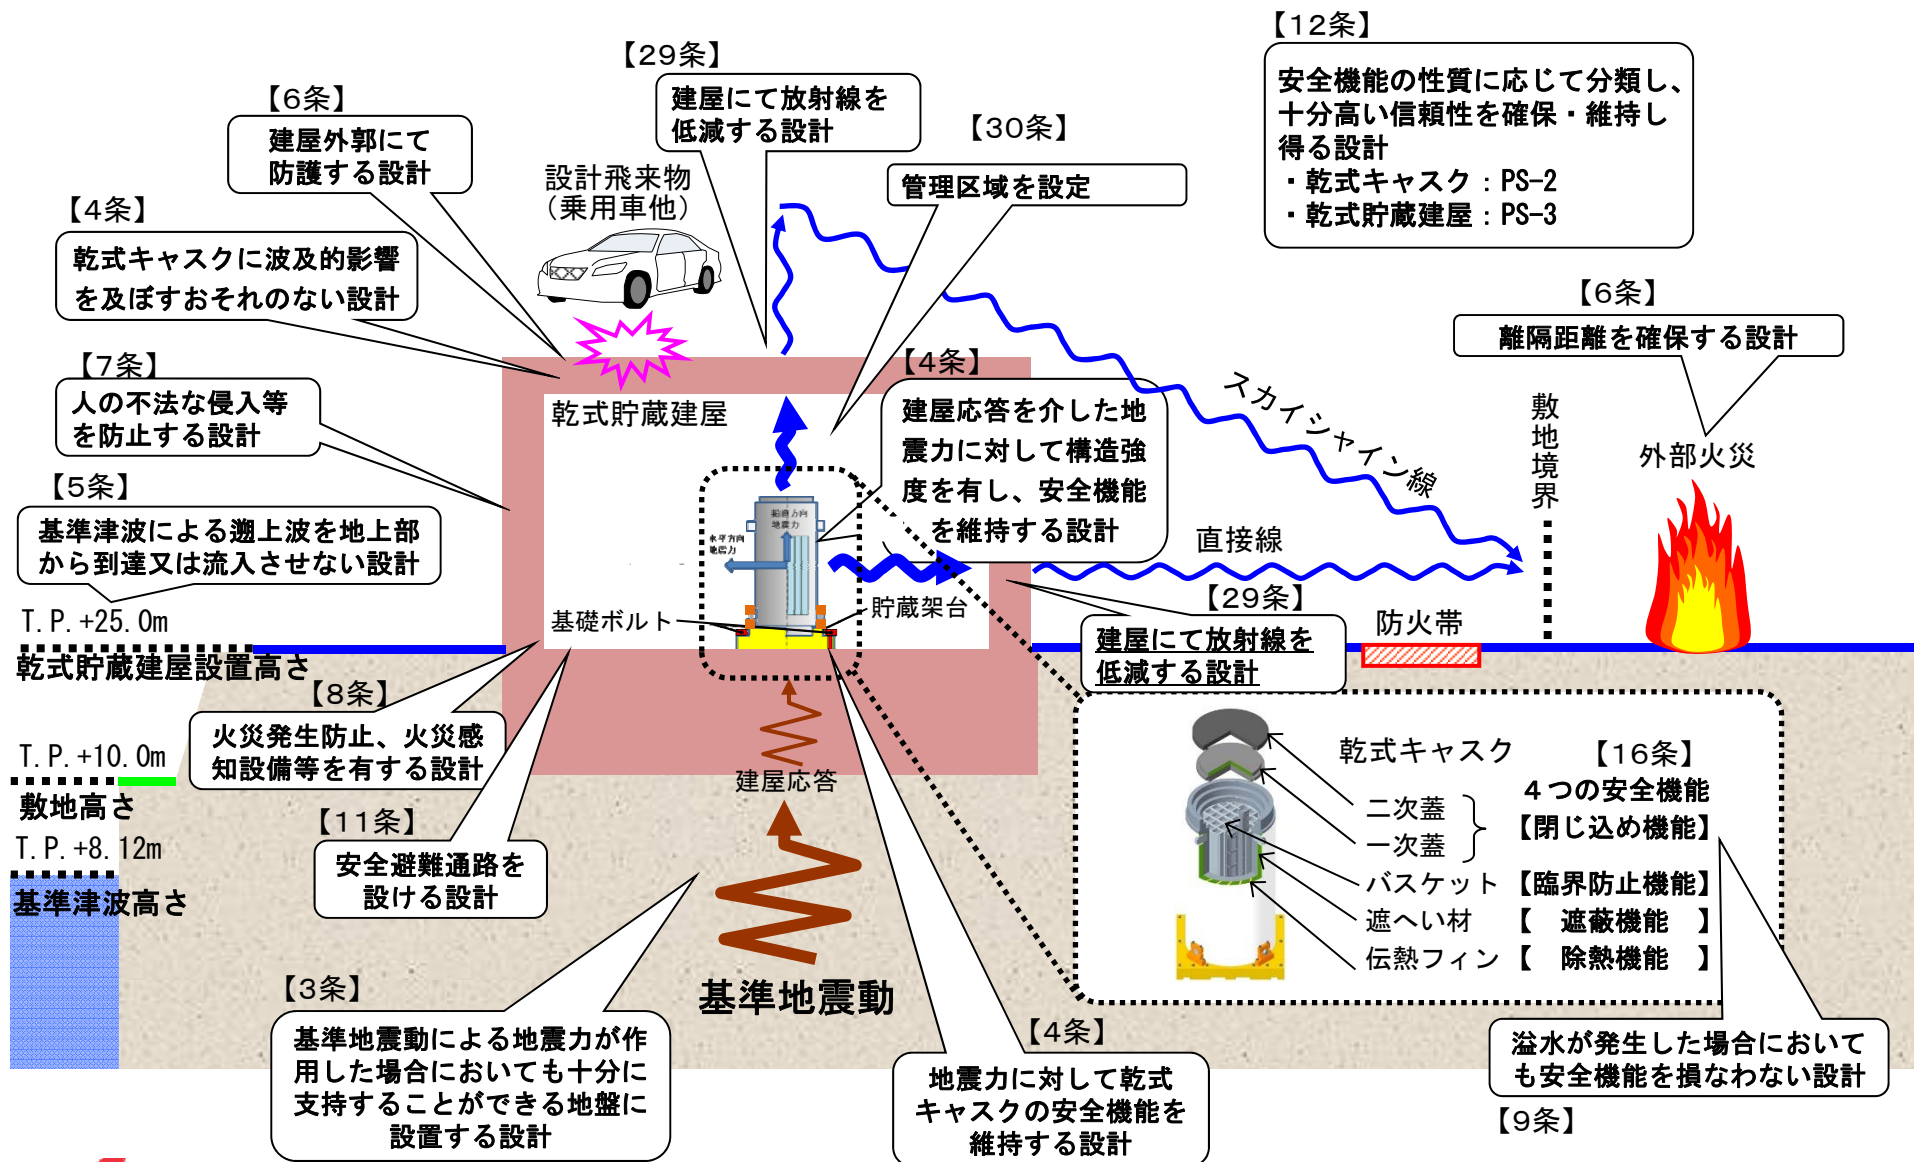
【12条】
安全機能の性質に応じて分類し、十分高い信頼性を確保・維持し得る設計
・乾式キャスク：PS-2
・乾式貯蔵建屋：PS-3

【29条】
建屋にて放射線を低減する設計

【6条】
建屋外郭にて防護する設計

設計飛来物（乗用車他）

【30条】
管理区域を設定

【4条】
乾式キャスクに波及的影響を及ぼすおそれのない設計

【6条】
離隔距離を確保する設計

【7条】
人の不法な侵入等を防止する設計

乾式貯蔵建屋

【4条】
建屋応答を介した地震力に対して構造強度を有し、安全機能を維持する設計

スカイシャイン線

敷地境界

外部火災

【5条】
基準津波による遡上波を地上部から到達又は流入させない設計

直接線

T. P. +25. 0m
乾式貯蔵建屋設置高さ

基礎ボルト

貯蔵架台

【29条】
建屋にて放射線を低減する設計

防火帯

【8条】
火災発生防止、火災感知設備等を有する設計

T. P. +10. 0m
敷地高さ
T. P. +8. 12m
基準津波高さ

建屋応答

乾式キャスク
【16条】
４つの安全機能
二次蓋
一次蓋
【閉じ込め機能】
バスケット 【臨界防止機能】
遮へい材 【 遮蔽機能 】
伝熱フィン 【 除熱機能 】

【11条】
安全避難通路を設ける設計

基準地震動

【3条】
基準地震動による地震力が作用した場合においても十分に支持することができる地盤に設置する設計

【4条】
地震力に対して乾式キャスクの安全機能を維持する設計

溢水が発生した場合においても安全機能を損なわない設計
【9条】